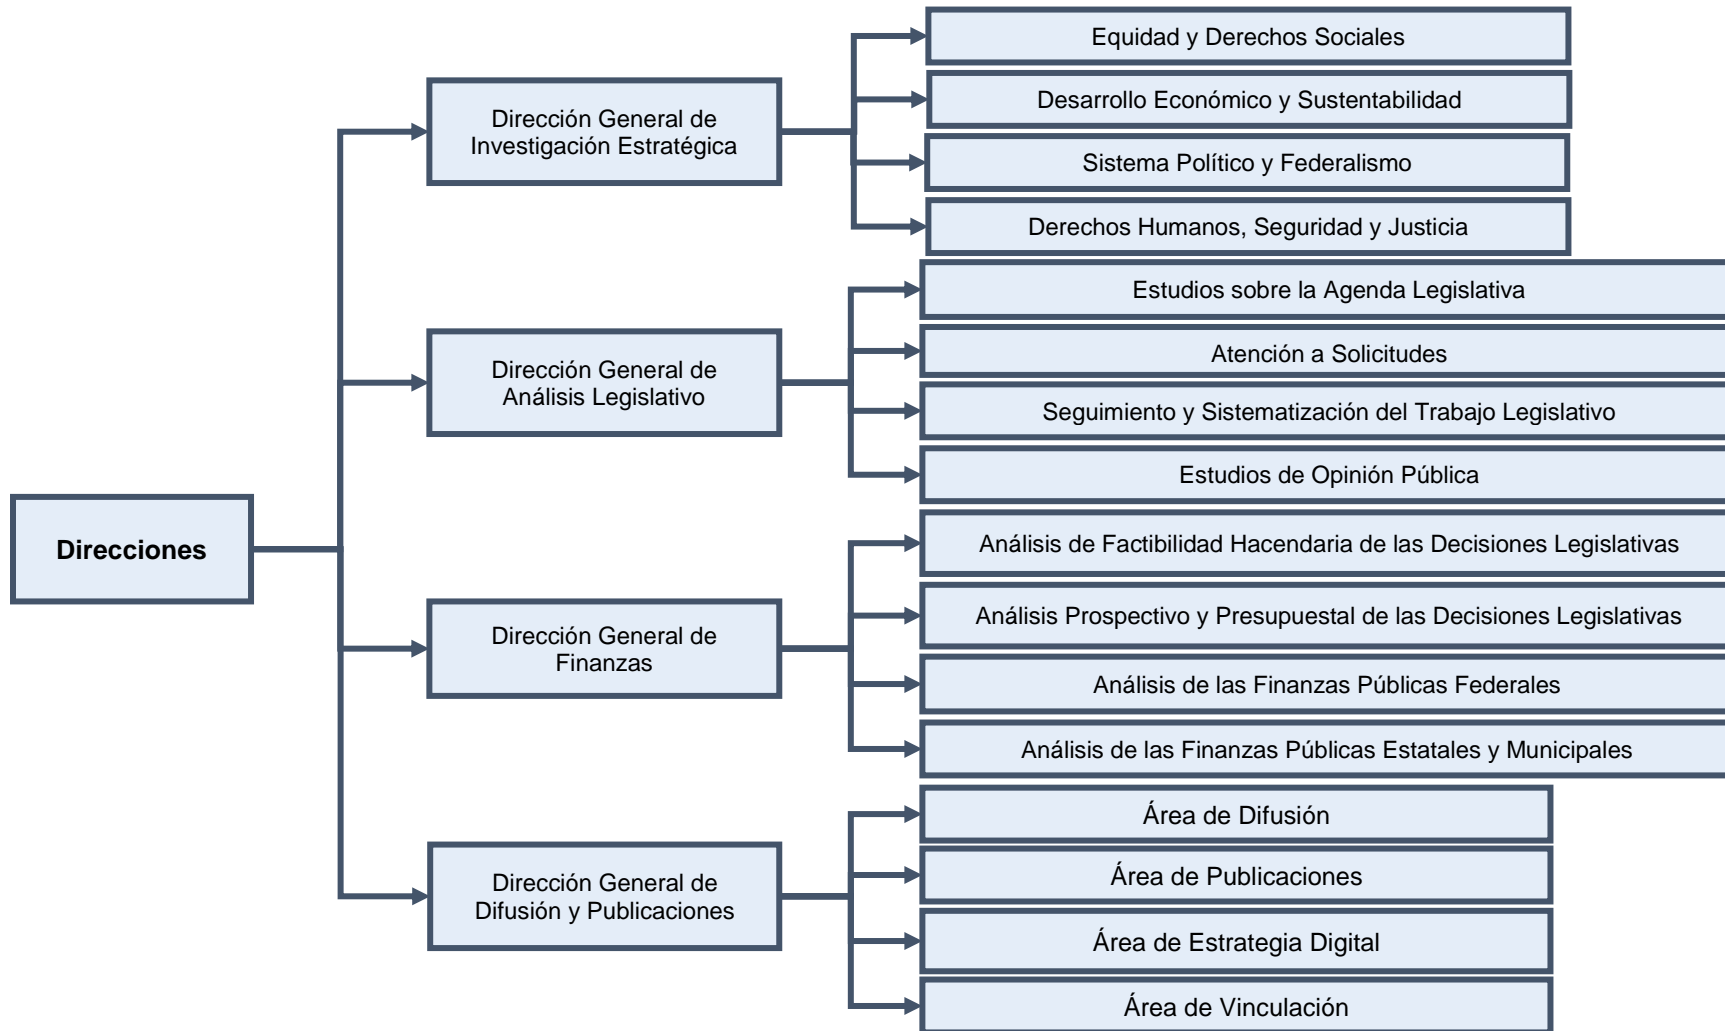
Direcciones

Dirección General de Investigación Estratégica

Equidad y Derechos Sociales

Desarrollo Económico y Sustentabilidad

Sistema Político y Federalismo

Derechos Humanos, Seguridad y Justicia

Dirección General de Análisis Legislativo

Estudios sobre la Agenda Legislativa

Atención a Solicitudes

Seguimiento y Sistematización del Trabajo Legislativo

Estudios de Opinión Pública

Dirección General de Finanzas

Análisis de Factibilidad Hacendaria de las Decisiones Legislativas

Análisis Prospectivo y Presupuestal de las Decisiones Legislativas

Análisis de las Finanzas Públicas Federales

Análisis de las Finanzas Públicas Estatales y Municipales

Dirección General de Difusión y Publicaciones

Área de Difusión

Área de Publicaciones

Área de Estrategia Digital

Área de Vinculación